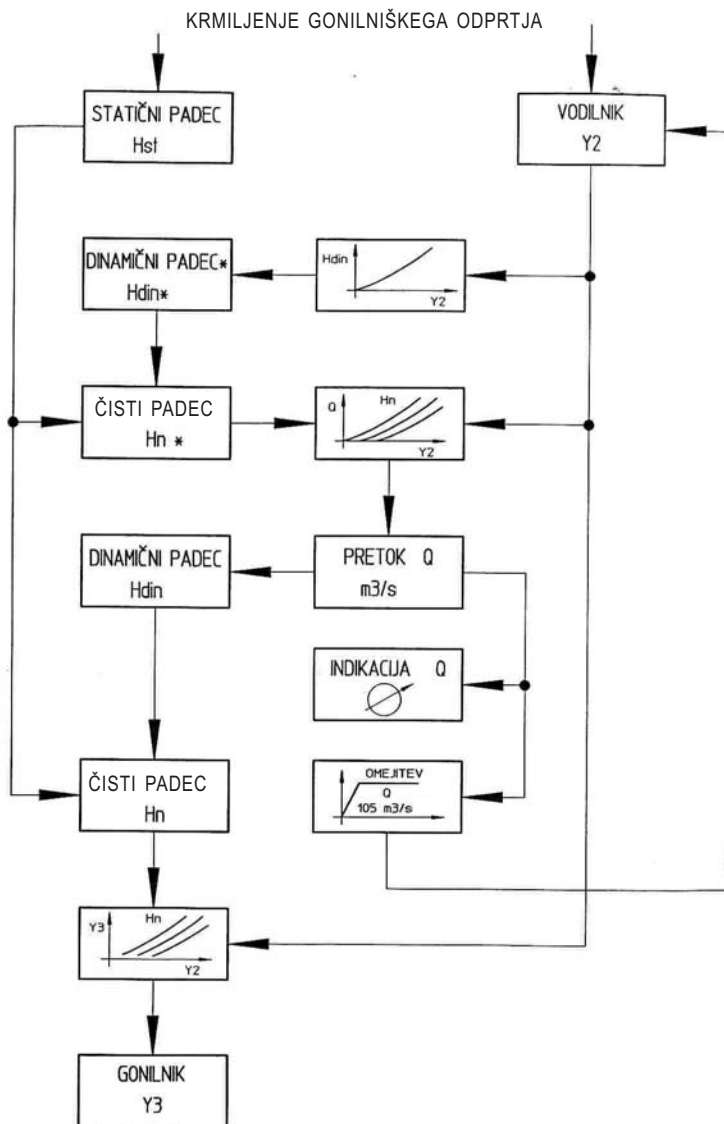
KRMILJENJE GONILNIŠKEGA ODPRTJA

STATIČNI PADEC
Hst

VODILNIK
Y2

DINAMIČNI PADEC*
Hdin*

Hdin
Y2

ČISTI PADEC
Hn *

Q
Hn
Y2

DINAMIČNI PADEC
Hdin

PRETOK Q
m3/s

INDIKACIJA Q

OMEJITEV
Q
105 m3/s

ČISTI PADEC
Hn

Y3
Hn
Y2

GONILNIK
Y3